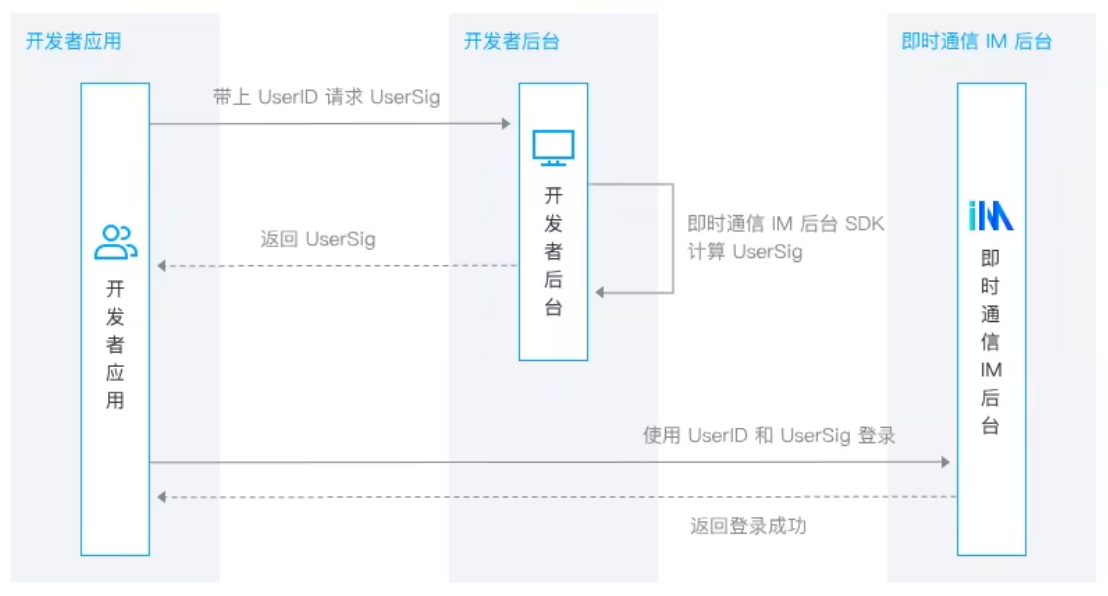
开发者应用

开发者后台

即时通信 IM 后台

带上 UserID 请求 UserSig

开发者后台

即时通信 IM 后台 SDK 计算 UserSig

返回 UserSig

开发者应用

IM

即时通信IM后台

使用 UserID 和 UserSig 登录

返回登录成功